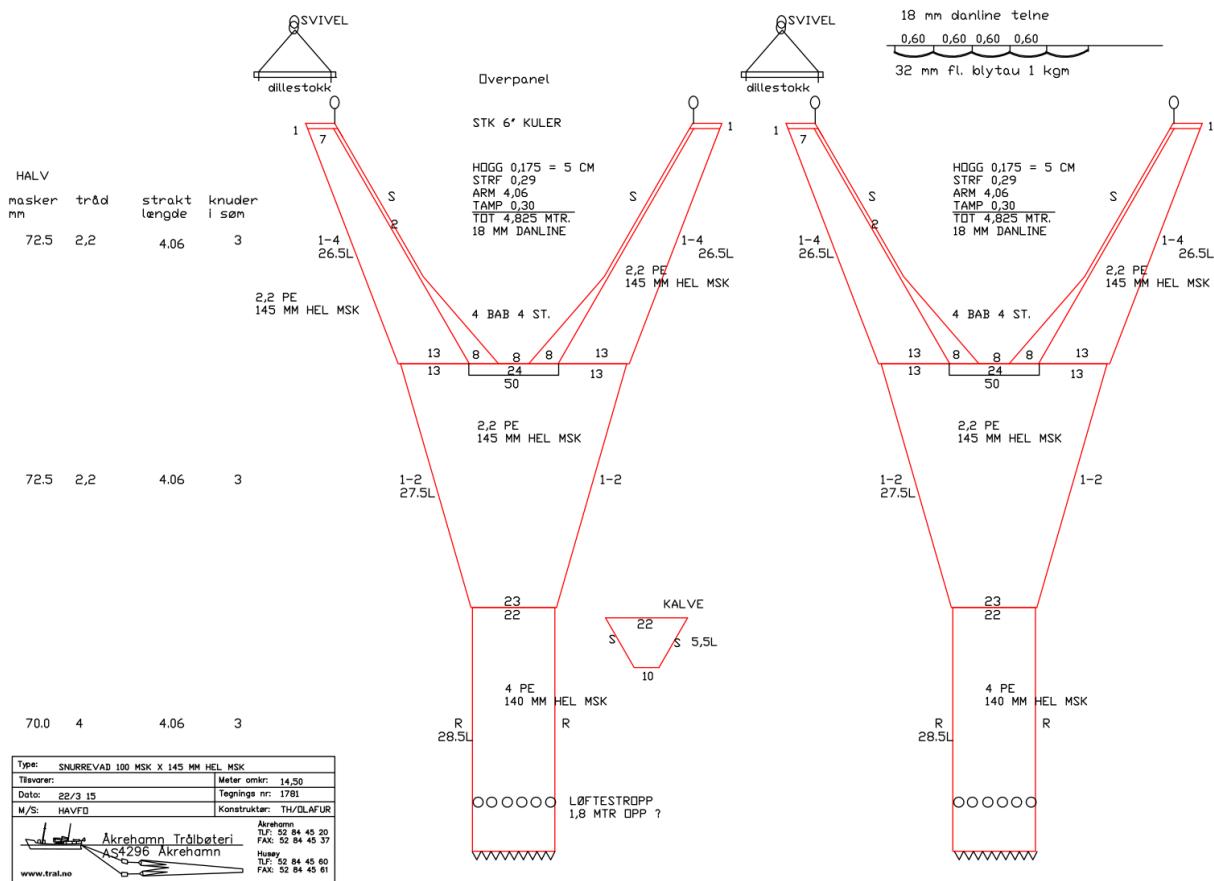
SVIVEL

dillestokk

Overpanel

STK 6' KULER

HOGG 0,175 = 5 CM
STRF 0,29
ARM 4,06
TAMP 0,30
TOT 4,825 MTR.
18 MM DANLINE

SVIVEL

dillestokk

18 mm danline telne
0,60 0,60 0,60 0,60
32 mm fl. blytau 1 kgm

HOGG 0,175 = 5 CM
STRF 0,29
ARM 4,06
TAMP 0,30
TOT 4,825 MTR.
18 MM DANLINE

HALV

| masker mm | tråd | strakt længde | knuder i søm |
|---|---|---|---|
| 72.5 | 2,2 | 4.06 | 3 |
| 72.5 | 2,2 | 4.06 | 3 |
| 70.0 | 4 | 4.06 | 3 |

1 7 S 2 1–4 26.5L 2,2 PE 145 MM HEL MSK

S 1 1–4 26.5L 2,2 PE 145 MM HEL MSK

4 BAB 4 ST.

13 13 8 8 24 50 8 13 13

2,2 PE
145 MM HEL MSK

1–2 27.5L 1–2

23 22

KALVE
22 S S 5,5L 10

4 PE
140 MM HEL MSK

R 28.5L R

LØFTESTROPP
1,8 MTR OPP ?

1 7 S 2 1–4 26.5L

S 1 1–4 26.5L 2,2 PE 145 MM HEL MSK

4 BAB 4 ST.

13 13 8 8 24 50 8 13 13

2,2 PE
145 MM HEL MSK

1–2 27.5L 1–2

23 22

4 PE
140 MM HEL MSK

R 28.5L R

| Type: SNURREVAD 100 MSK X 145 MM HEL MSK | |
|---|---|
| Tilsvarer: | Meter omkr: 14,50 |
| Dato: 22/3 15 | Tegnings nr: 1781 |
| M/S: HAVFO | Konstruktør: TH/OLAFUR |

Åkrehamn Trålbøteri
AS4296 Åkrehamn

Åkrehamn
TLF: 52 84 45 20
FAX: 52 84 45 37
Husøy
TLF: 52 84 45 60
FAX: 52 84 45 61

www.tral.no